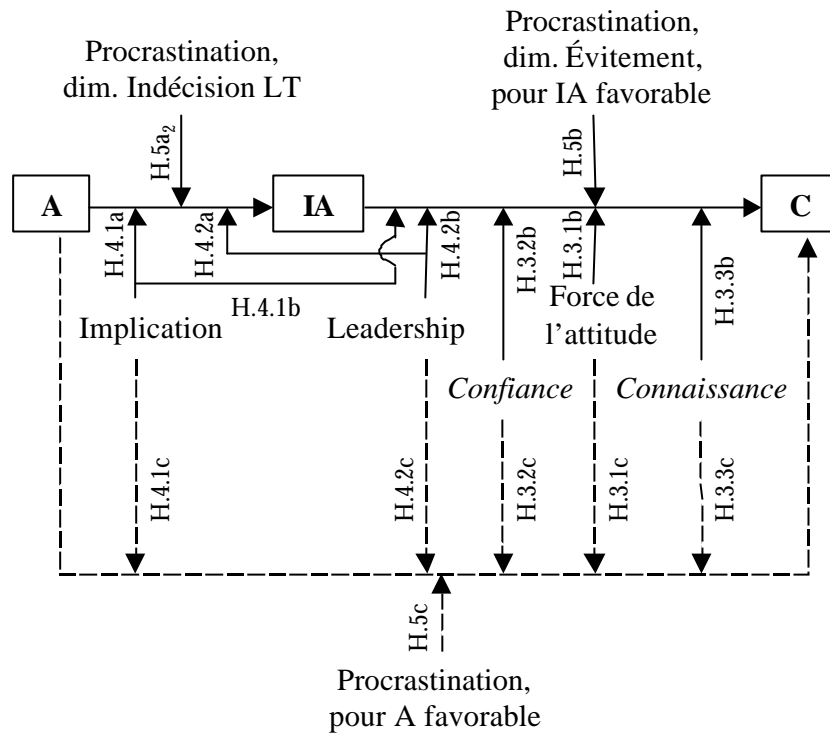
Procrastination, dim. Évitement, pour IA favorable

Procrastination, dim. Indécision LT

H.5a$_2$

H.5b

A

H.4.1a

H.4.2a

IA

H.4.2b

H.3.2b

H.3.1b

H.3.3b

C

H.4.1b

Implication

Leadership

Force de l'attitude

*Confiance*

*Connaissance*

H.4.1c

H.4.2c

H.3.2c

H.3.1c

H.3.3c

H.5c

Procrastination, pour A favorable